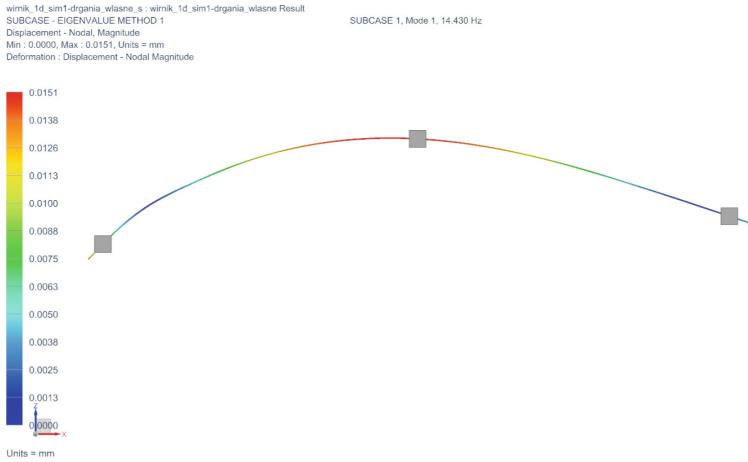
wirnik_1d_sim1-drgania_wlasne_s : wirnik_1d_sim1-drgania_wlasne Result
SUBCASE - EIGENVALUE METHOD 1
Displacement - Nodal, Magnitude
Min : 0.0000, Max : 0.0151, Units = mm
Deformation : Displacement - Nodal Magnitude

SUBCASE 1, Mode 1, 14.430 Hz

0.0151
0.0138
0.0126
0.0113
0.0100
0.0088
0.0075
0.0063
0.0050
0.0038
0.0025
0.0013
0.0000

Z
Y
X

Units = mm